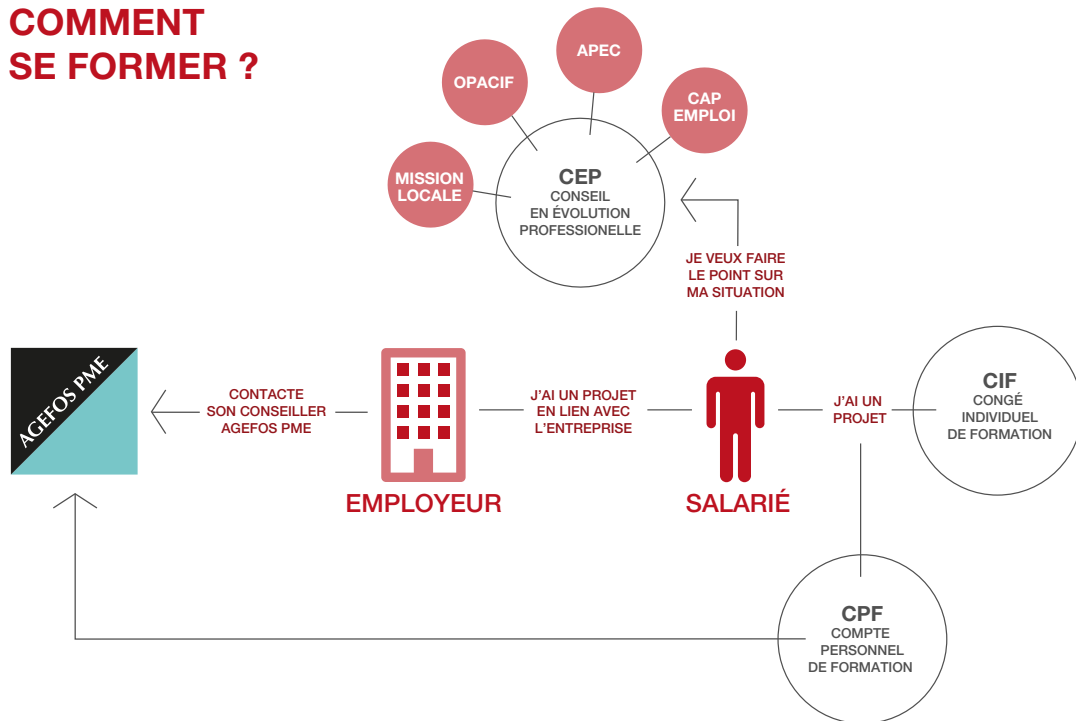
COMMENT SE FORMER ?

OPACIF

APEC

CAP EMPLOI

MISSION LOCALE

CEP
CONSEIL EN ÉVOLUTION PROFESSIONELLE

JE VEUX FAIRE LE POINT SUR MA SITUATION

AGEFOS PME

CONTACTE SON CONSEILLER AGEFOS PME

EMPLOYEUR

J'AI UN PROJET EN LIEN AVEC L'ENTREPRISE

SALARIÉ

J'AI UN PROJET

CIF
CONGÉ INDIVIDUEL DE FORMATION

CPF
COMPTE PERSONNEL DE FORMATION